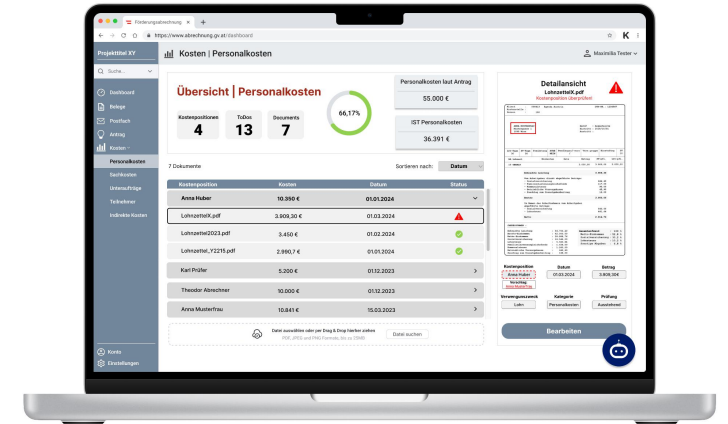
Förderungsabrechnung

https://www.abrechnung.gv.at/dashboard

K

Projekttitel XY

Suche...

Dashboard

Belege

Postfach

Antrag

Kosten

Personalkosten

Sachkosten

Unteraufträge

Teilnehmer

Indirekte Kosten

Konto

Einstellungen

Kosten | Personalkosten

Maximilia Tester

Übersicht | Personalkosten

Kostenpositionen
4

ToDos
13

Documents
7

66,17%

Personalkosten laut Antrag
55.000 €

IST Personalkosten
36.391 €

7 Dokumente

Sortieren nach: Datum

| Kostenposition | Kosten | Datum | Status |
|---|---|---|---|
| Anna Huber | 10.350 € | 01.01.2024 | |
| LohnzettelX.pdf | 3.909,30 € | 01.03.2024 | |
| Lohnzettel2023.pdf | 3.450 € | 01.02.2024 | |
| Lohnzettel_Y2215.pdf | 2.990,7 € | 01.01.2024 | |
| Karl Prüfer | 5.200 € | 01.12.2023 | |
| Theodor Abrechner | 10.000 € | 01.12.2023 | |
| Anna Musterfrau | 10.841 € | 15.03.2023 | |

Datei auswählen oder per Drag & Drop hierher ziehen
PDF, JPEG und PNG Formate, Bis zu 20MB

Datei suchen

Detailansicht
LohnzettelX.pdf
Kostenposition überprüfen!

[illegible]

Kostenposition
Anna Huber
Vorschlag
Anna Musterfrau

Datum
01.03.2024

Betrag
3.909,30€

Verwendungszweck
Lohn

Kategorie
Personalkosten

Prüfung
Ausstehend

Bearbeiten